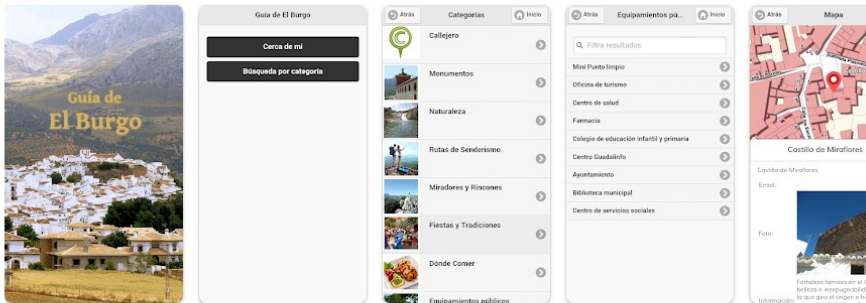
Guía de
El Burgo

Guía de El Burgo

Cerca de mí

Búsqueda por categoría

Atrás
Categorías
Inicio

Callejero

Monumentos

Naturaleza

Rutas de Senderismo

Miradores y Rincones

Fiestas y Tradiciones

Dónde Comer

Equipamientos públicos

Atrás
Equipamientos pú...
Inicio

Filtra resultados

Mini Punto limpio

Oficina de turismo

Centro de salud

Farmacia

Colegio de educación infantil y primaria

Centro Guadalinfo

Ayuntamiento

Biblioteca municipal

Centro de servicios sociales

Atrás
Mapa

Castillo de Miraflores

Castillo de Miraflores

Email:

Foto:

Información:

Fortaleza famosa en el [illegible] belleza e inexpugnabilid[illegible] lo que giró el interés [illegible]